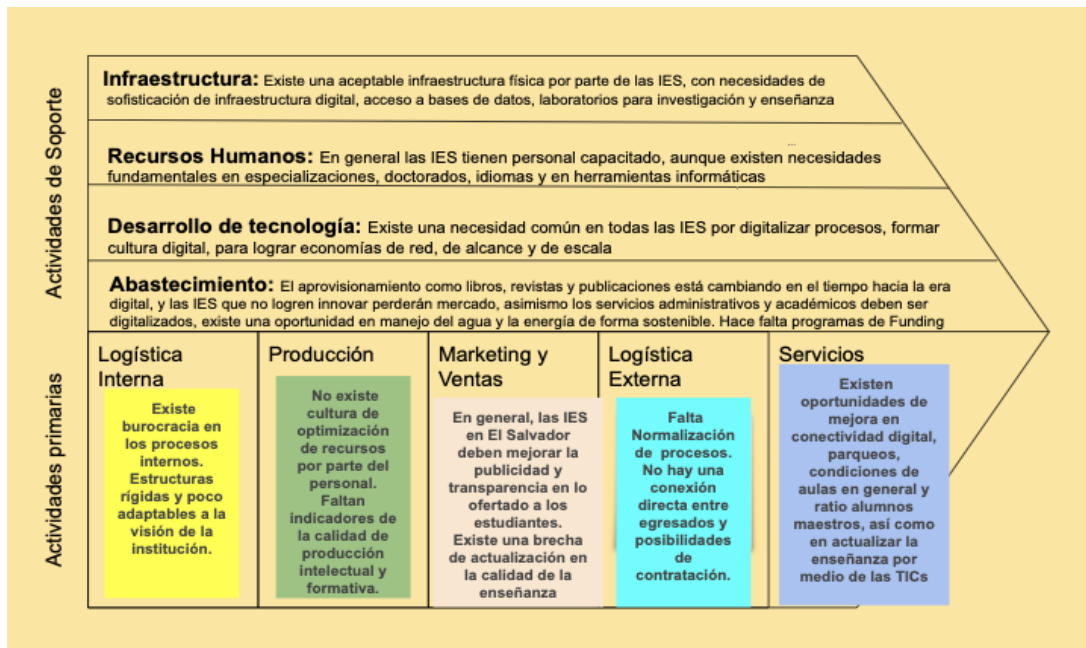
Actividades de Soporte

Infraestructura: Existe una aceptable infraestructura física por parte de las IES, con necesidades de sofisticación de infraestructura digital, acceso a bases de datos, laboratorios para investigación y enseñanza

Recursos Humanos: En general las IES tienen personal capacitado, aunque existen necesidades fundamentales en especializaciones, doctorados, idiomas y en herramientas informáticas

Desarrollo de tecnología: Existe una necesidad común en todas las IES por digitalizar procesos, formar cultura digital, para lograr economías de red, de alcance y de escala

Abastecimiento: El aprovisionamiento como libros, revistas y publicaciones está cambiando en el tiempo hacia la era digital, y las IES que no logren innovar perderán mercado, asimismo los servicios administrativos y académicos deben ser digitalizados, existe una oportunidad en manejo del agua y la energía de forma sostenible. Hace falta programas de Funding

Actividades primarias

Logística Interna

Existe burocracia en los procesos internos. Estructuras rígidas y poco adaptables a la visión de la institución.

Producción

No existe cultura de optimización de recursos por parte del personal. Faltan indicadores de la calidad de producción intelectual y formativa.

Marketing y Ventas

En general, las IES en El Salvador deben mejorar la publicidad y transparencia en lo ofertado a los estudiantes. Existe una brecha de actualización en la calidad de la enseñanza

Logística Externa

Falta Normalización de procesos. No hay una conexión directa entre egresados y posibilidades de contratación.

Servicios

Existen oportunidades de mejora en conectividad digital, parqueos, condiciones de aulas en general y ratio alumnos maestros, así como en actualizar la enseñanza por medio de las TICs